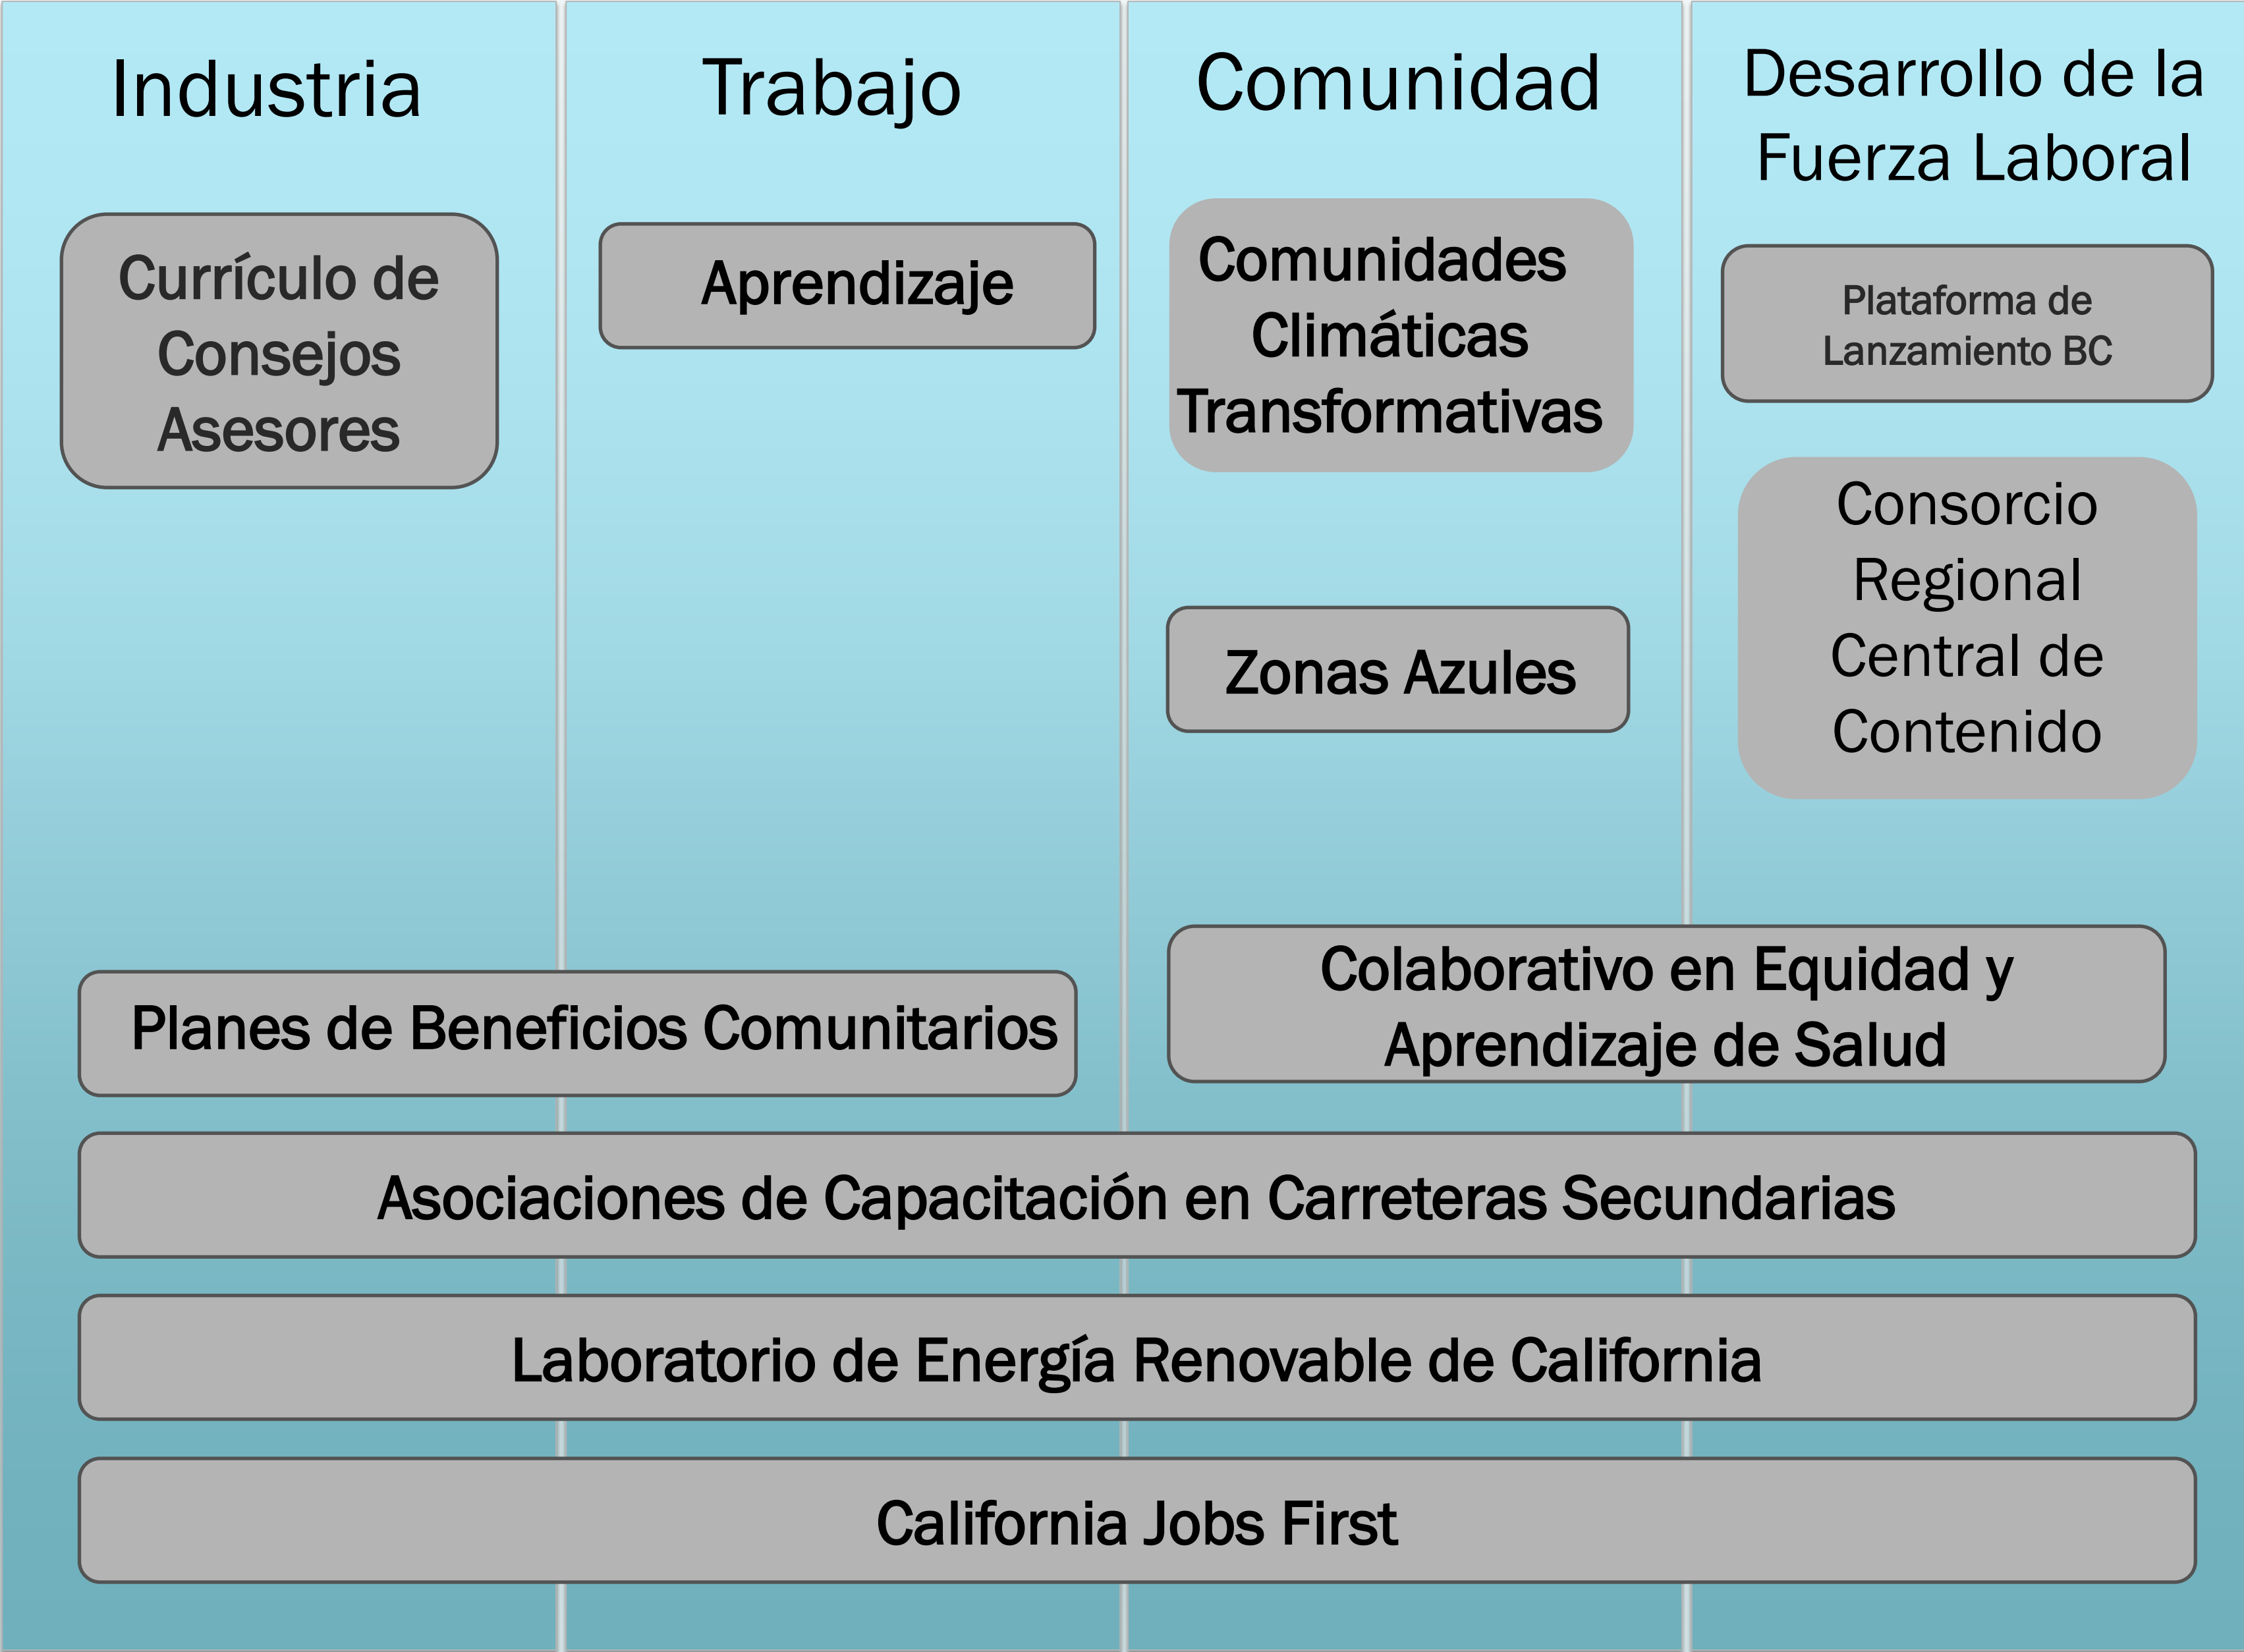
Industria

Trabajo

Comunidad

Desarrollo de la Fuerza Laboral

Currículo de Consejos Asesores

Aprendizaje

Comunidades Climáticas Transformativas

Plataforma de Lanzamiento BC

Consorcio Regional Central de Contenido

Zonas Azules

Planes de Beneficios Comunitarios

Colaborativo en Equidad y Aprendizaje de Salud

Asociaciones de Capacitación en Carreteras Secundarias

Laboratorio de Energía Renovable de California

California Jobs First